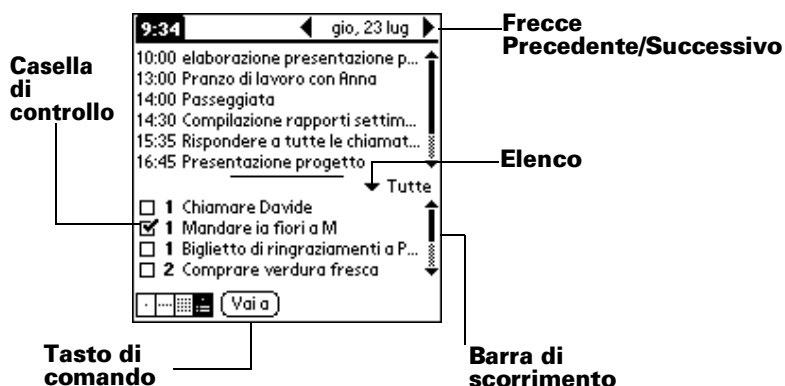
9:34 gio, 23 lug

Frecce Precedente/Successivo

Casella di controllo

10:00 elaborazione presentazione p...
13:00 Pranzo di lavoro con Anna
14:00 Passeggiata
14:30 Compilazione rapporti settim...
15:35 Rispondere a tutte le chiamat...
16:45 Presentazione progetto

Elenco

Tutte

1 Chiamare Davide
1 Mandare ia fiori a M
1 Biglietto di ringraziamenti a P...
2 Comprare verdura fresca

Vai a

Tasto di comando

Barra di scorrimento